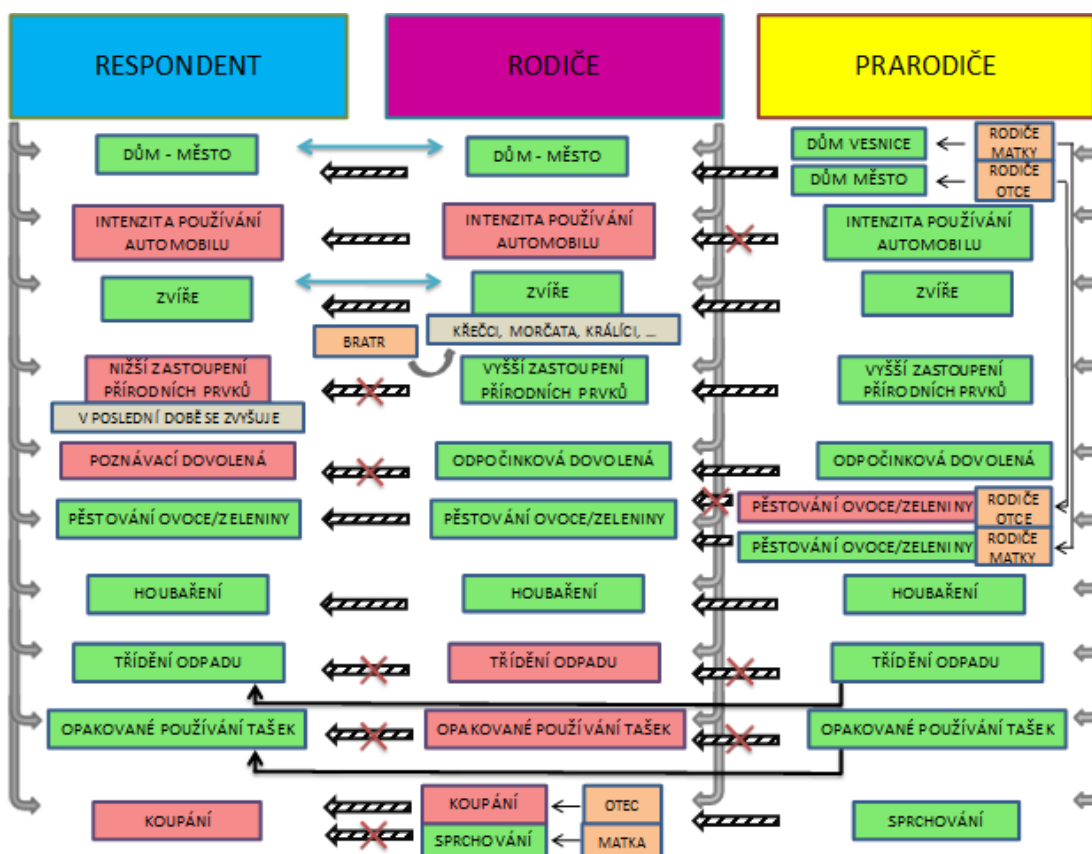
RESPONDENT

RODIČE

PRARODIČE

DŮM - MĚSTO

DŮM - MĚSTO

DŮM VESNICE

RODIČE MATKY

DŮM MĚSTO

RODIČE OTCE

INTENZITA POUŽÍVÁNÍ AUTOMOBILU

INTENZITA POUŽÍVÁNÍ AUTOMOBILU

INTENZITA POUŽÍVÁNÍ AUTOMOBILU

ZVÍŘE

ZVÍŘE

ZVÍŘE

BRATR

KŘEČCI, MORČATA, KRÁLÍCI, ...

NIŽŠÍ ZASTOUPENÍ PŘÍRODNÍCH PRVKŮ

V POSLEDNÍ DOBĚ SE ZVYŠUJE

VYŠŠÍ ZASTOUPENÍ PŘÍRODNÍCH PRVKŮ

VYŠŠÍ ZASTOUPENÍ PŘÍRODNÍCH PRVKŮ

POZNÁVACÍ DOVOLENÁ

ODPOČINKOVÁ DOVOLENÁ

ODPOČINKOVÁ DOVOLENÁ

PĚSTOVÁNÍ OVOCE/ZELENINY

PĚSTOVÁNÍ OVOCE/ZELENINY

PĚSTOVÁNÍ OVOCE/ZELENINY

RODIČE OTCE

PĚSTOVÁNÍ OVOCE/ZELENINY

RODIČE MATKY

HOUBAŘENÍ

HOUBAŘENÍ

HOUBAŘENÍ

TŘÍDĚNÍ ODPADU

TŘÍDĚNÍ ODPADU

TŘÍDĚNÍ ODPADU

OPAKOVANÉ POUŽÍVÁNÍ TAŠEK

OPAKOVANÉ POUŽÍVÁNÍ TAŠEK

OPAKOVANÉ POUŽÍVÁNÍ TAŠEK

KOUPÁNÍ

KOUPÁNÍ

OTEC

SPRCHOVÁNÍ

MATKA

SPRCHOVÁNÍ